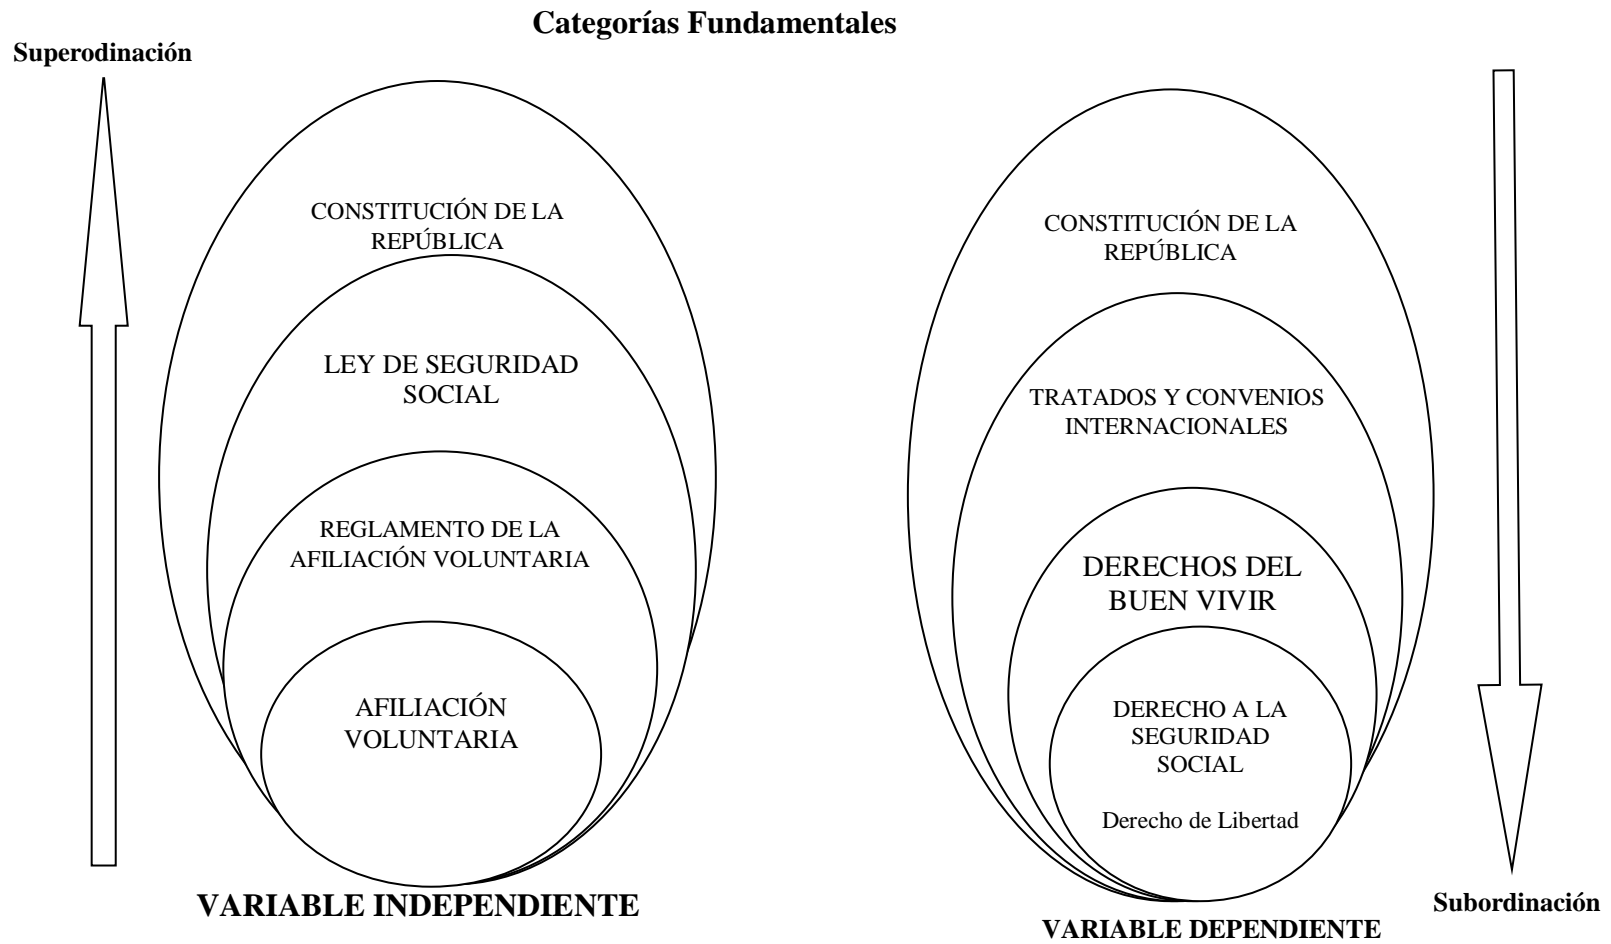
Categorías Fundamentales

Superodinación

CONSTITUCIÓN DE LA REPÚBLICA

LEY DE SEGURIDAD SOCIAL

REGLAMENTO DE LA AFILIACIÓN VOLUNTARIA

AFILIACIÓN VOLUNTARIA

VARIABLE INDEPENDIENTE

CONSTITUCIÓN DE LA REPÚBLICA

TRATADOS Y CONVENIOS INTERNACIONALES

DERECHOS DEL BUEN VIVIR

DERECHO A LA SEGURIDAD SOCIAL

Derecho de Libertad

VARIABLE DEPENDIENTE

Subordinación